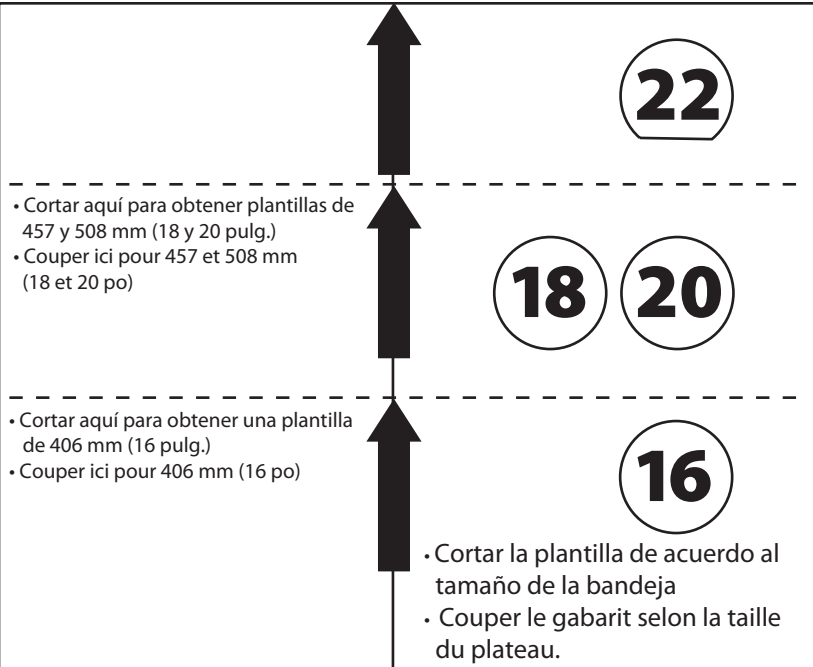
22

• Cortar aquí para obtener plantillas de 457 y 508 mm (18 y 20 pulg.)
• Couper ici pour 457 et 508 mm (18 et 20 po)

18 20

• Cortar aquí para obtener una plantilla de 406 mm (16 pulg.)
• Couper ici pour 406 mm (16 po)

16

• Cortar la plantilla de acuerdo al tamaño de la bandeja
• Couper le gabarit selon la taille du plateau.